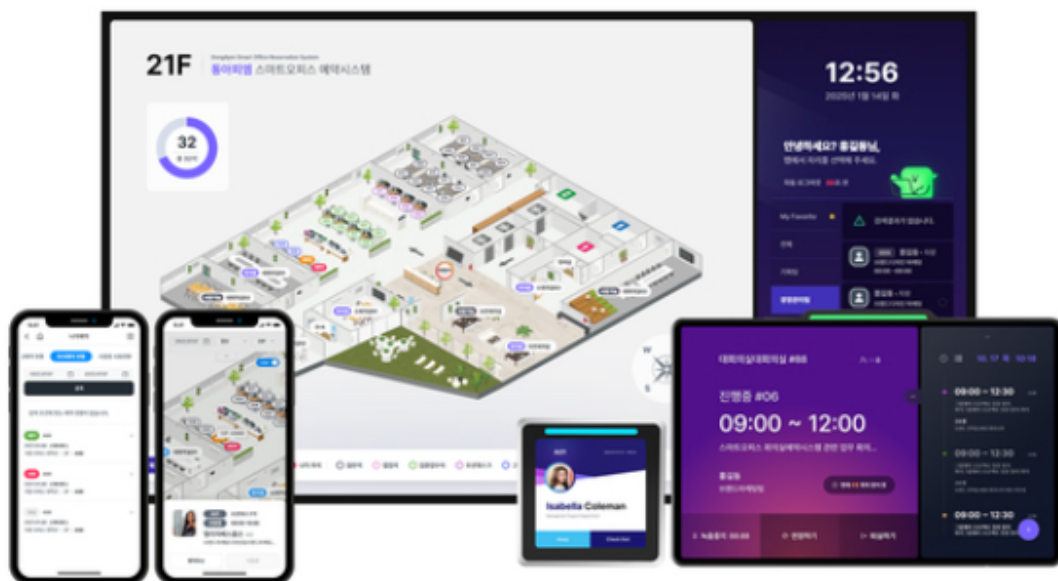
21F
Dongdaemun Smart Office Reservation System
동아제약 스마트오피스 예약시스템

32

12:56
2020년 1월 14일 화

안녕하세요? 홍길동님,
원하시는 자리를 선택해 주세요.

My Favorite

진행중 #06
09:00 ~ 12:00

09:00 ~ 12:30
09:00 ~ 12:30
09:00 ~ 12:30

Isabella Coleman